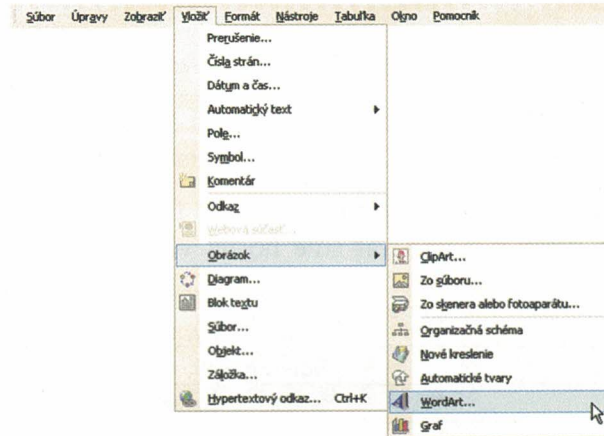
Súbor Úpravy Zobraziť Vložiť Formát Nástroje Tabuľka Okno Pomocník

Prerušenie...
Čísla strán...
Dátum a čas...
Automatický text
Pole...
Symbol...
Komentár
Odkaz
Webová súčasť...
Obrázok
Diagram...
Blok textu
Súbor...
Objekt...
Záložka...
Hypertextový odkaz... Ctrl+K

ClipArt...
Zo súboru...
Zo skenera alebo fotoaparátu...
Organizačná schéma
Nové kreslenie
Automatické tvary
WordArt...
Graf